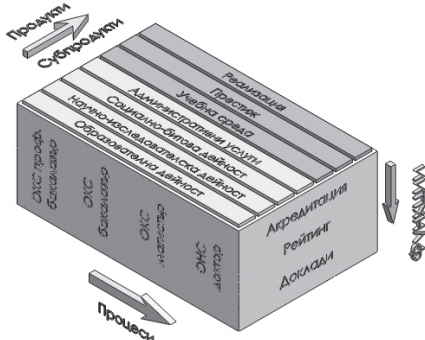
Продукти
Субпродукти

Реализация
Престиж
Учебна среда
Административни услуги
Социално-битова дейност
Научно-изследователска дейност
Образователна дейност

ОКС проф. бакалавър
ОКС бакалавър
ОКС магистър
ОКС доктор

Акредитация
Рейтинг
Доклади

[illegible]

Процеси